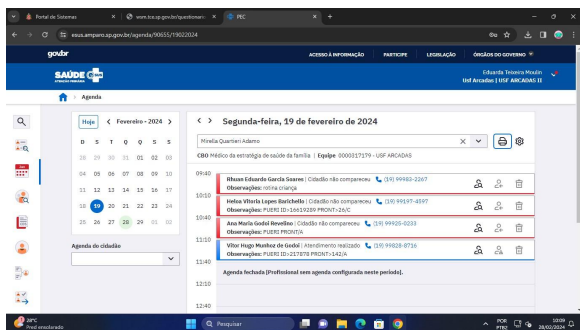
Portal de Sistemas | www.tce.sp.gov.br/questionario | PEC

esus.amparo.sp.gov.br/agenda/90655/19022024

gov.br ACESSO À INFORMAÇÃO PARTICIPE LEGISLAÇÃO ÓRGÃOS DO GOVERNO

SAÚDE SUS ATENÇÃO PRIMÁRIA

Eduarda Teixeira Moulin
Usf Arcadas | USF ARCADAS II

Agenda

Hoje < Fevereiro - 2024 >

| D | S | T | Q | Q | S | S |
|---|---|---|---|---|---|---|
| 28 | 29 | 30 | 31 | 01 | 02 | 03 |
| 04 | 05 | 06 | 07 | 08 | 09 | 10 |
| 11 | 12 | 13 | 14 | 15 | 16 | 17 |
| 18 | 19 | 20 | 21 | 22 | 23 | 24 |
| 25 | 26 | 27 | 28 | 29 | 01 | 02 |

Agenda do cidadão

< > Segunda-feira, 19 de fevereiro de 2024

Mirella Quantieri Adamo

CBO Médico da estratégia de saúde da família | Equipe 0000217179 - USF ARCADAS

09:40 Rhuan Eduardo Garcia Soares | Cidadão não compareceu (19) 99983-2267
Observações: rotina criança

10:10 Helena Vitoria Lopes Barichello | Cidadão não compareceu (19) 99197-4597
Observações: PUERI ID:16619289 PRONT:26/C

10:40 Ana Maria Godoi Revelino | Cidadão não compareceu (19) 99925-0233
Observações: PUERI PRONT:A

11:10 Vitor Hugo Munhoz de Godoi | Atendimento realizado (19) 99828-8716
Observações: PUERI ID:217878 PRONT:142/A

11:40 Agenda fechada (Profissional sem agenda configurada neste período).

12:10

12:40

28°C Pred ensolarado

Pesquisar

POR PTB2 10:09 28/02/2024